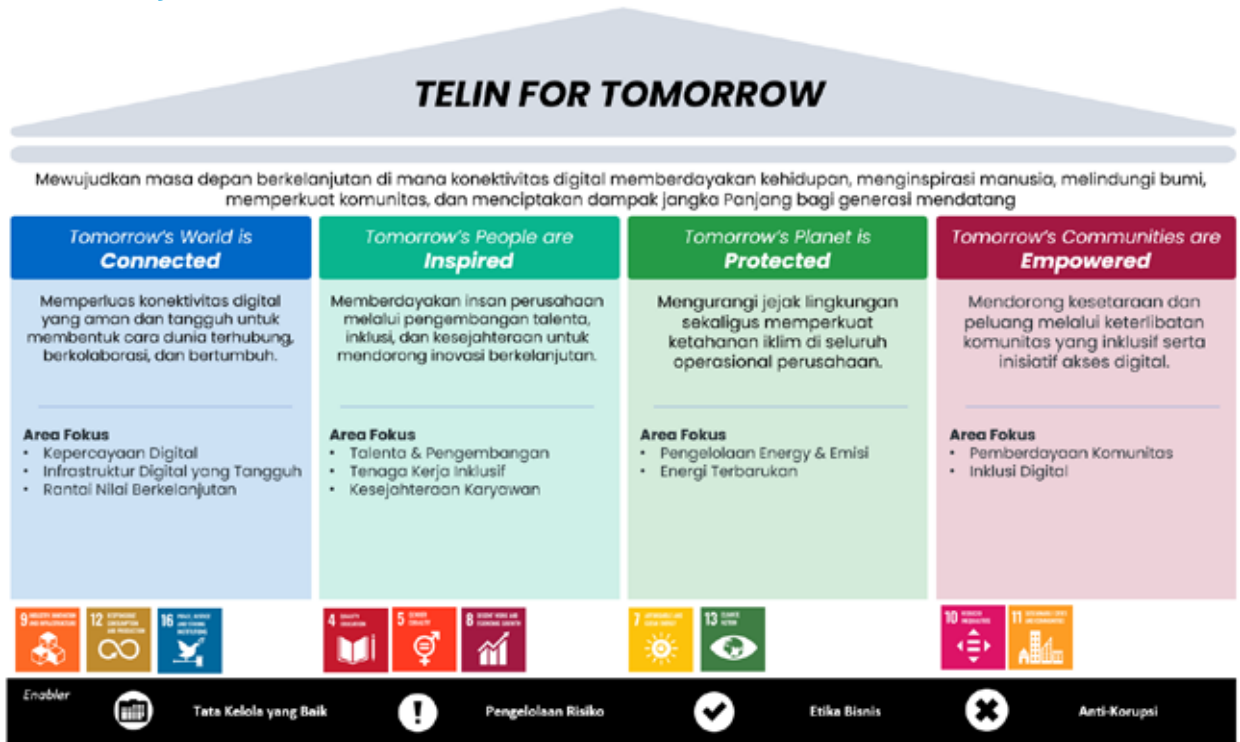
TELIN FOR TOMORROW

Mewujudkan masa depan berkelanjutan di mana konektivitas digital memberdayakan kehidupan, menginspirasi manusia, melindungi bumi, memperkuat komunitas, dan menciptakan dampak jangka Panjang bagi generasi mendatang

Tomorrow's World is
Connected

Memperluas konektivitas digital yang aman dan tangguh untuk membentuk cara dunia terhubung, berkolaborasi, dan bertumbuh.

Area Fokus
• Kepercayaan Digital
• Infrastruktur Digital yang Tangguh
• Rantai Nilai Berkelanjutan

Tomorrow's People are
Inspired

Memberdayakan insan perusahaan melalui pengembangan talenta, inklusi, dan kesejahteraan untuk mendorong inovasi berkelanjutan.

Area Fokus
• Talenta & Pengembangan
• Tenaga Kerja Inklusif
• Kesejahteraan Karyawan

Tomorrow's Planet is
Protected

Mengurangi jejak lingkungan sekaligus memperkuat ketahanan iklim di seluruh operasional perusahaan.

Area Fokus
• Pengelolaan Energy & Emisi
• Energi Terbarukan

Tomorrow's Communities are
Empowered

Mendorong kesetaraan dan peluang melalui keterlibatan komunitas yang inklusif serta inisiatif akses digital.

Area Fokus
• Pemberdayaan Komunitas
• Inklusi Digital

9 INDUSTRY, INNOVATION AND INFRASTRUCTURE
12 RESPONSIBLE CONSUMPTION AND PRODUCTION
16 PEACE, JUSTICE AND STRONG INSTITUTIONS
4 QUALITY EDUCATION
5 GENDER EQUALITY
8 DECENT WORK AND ECONOMIC GROWTH
7 AFFORDABLE AND CLEAN ENERGY
13 CLIMATE ACTION
10 REDUCED INEQUALITIES
11 SUSTAINABLE CITIES AND COMMUNITIES

Enabler
Tata Kelola yang Baik
Pengelolaan Risiko
Etika Bisnis
Anti-Korupsi